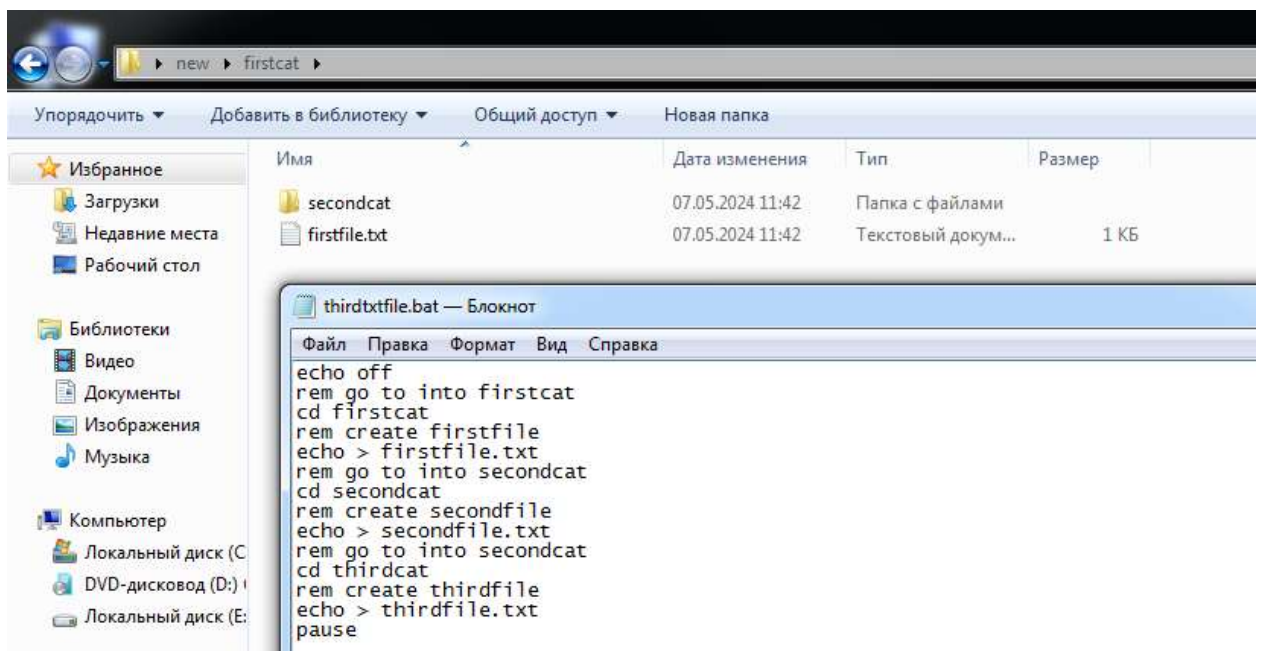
▸ new ▸ firstcat ▸

Упорядочить ▾ Добавить в библиотеку ▾ Общий доступ ▾ Новая папка

Избранное
Загрузки
Недавние места
Рабочий стол

Библиотеки
Видео
Документы
Изображения
Музыка

Компьютер
Локальный диск (C
DVD-дисковод (D:)
Локальный диск (E:

| Имя | Дата изменения | Тип | Размер |
|---|---|---|---|
| secondcat | 07.05.2024 11:42 | Папка с файлами | |
| firstfile.txt | 07.05.2024 11:42 | Текстовый докум... | 1 КБ |

thirdtxtfile.bat — Блокнот

Файл Правка Формат Вид Справка

echo off
rem go to into firstcat
cd firstcat
rem create firstfile
echo > firstfile.txt
rem go to into secondcat
cd secondcat
rem create secondfile
echo > secondfile.txt
rem go to into secondcat
cd thirdcat
rem create thirdfile
echo > thirdfile.txt
pause